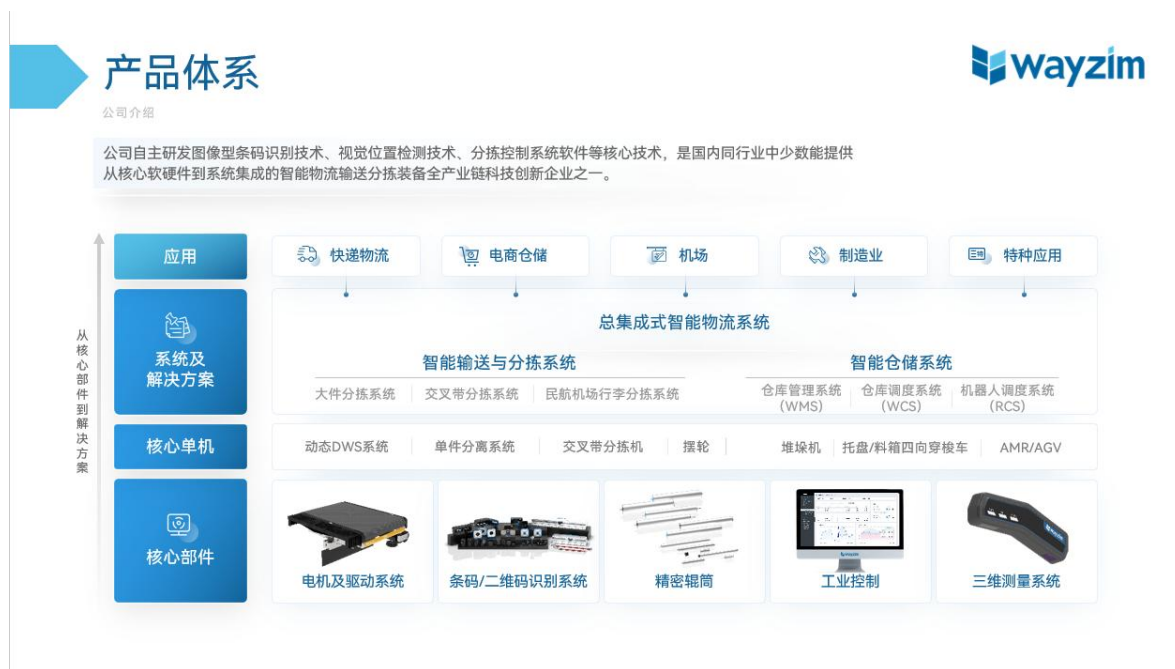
产品体系

wayzim

公司介绍

公司自主研发图像型条码识别技术、视觉位置检测技术、分拣控制系统软件等核心技术，是国内同行业中少数能提供从核心软硬件到系统集成的智能物流输送分拣装备全产业链科技创新企业之一。

从核心部件到解决方案

应用

快递物流

电商仓储

机场

制造业

特种应用

系统及解决方案

总集成式智能物流系统

智能输送与分拣系统

大件分拣系统

交叉带分拣系统

民航机场行李分拣系统

智能仓储系统

仓库管理系统 (WMS)

仓库调度系统 (WCS)

机器人调度系统 (RCS)

核心单机

动态DWS系统

单件分离系统

交叉带分拣机

摆轮

堆垛机

托盘/料箱四向穿梭车

AMR/AGV

核心部件

电机及驱动系统

条码/二维码识别系统

精密辊筒

工业控制

三维测量系统